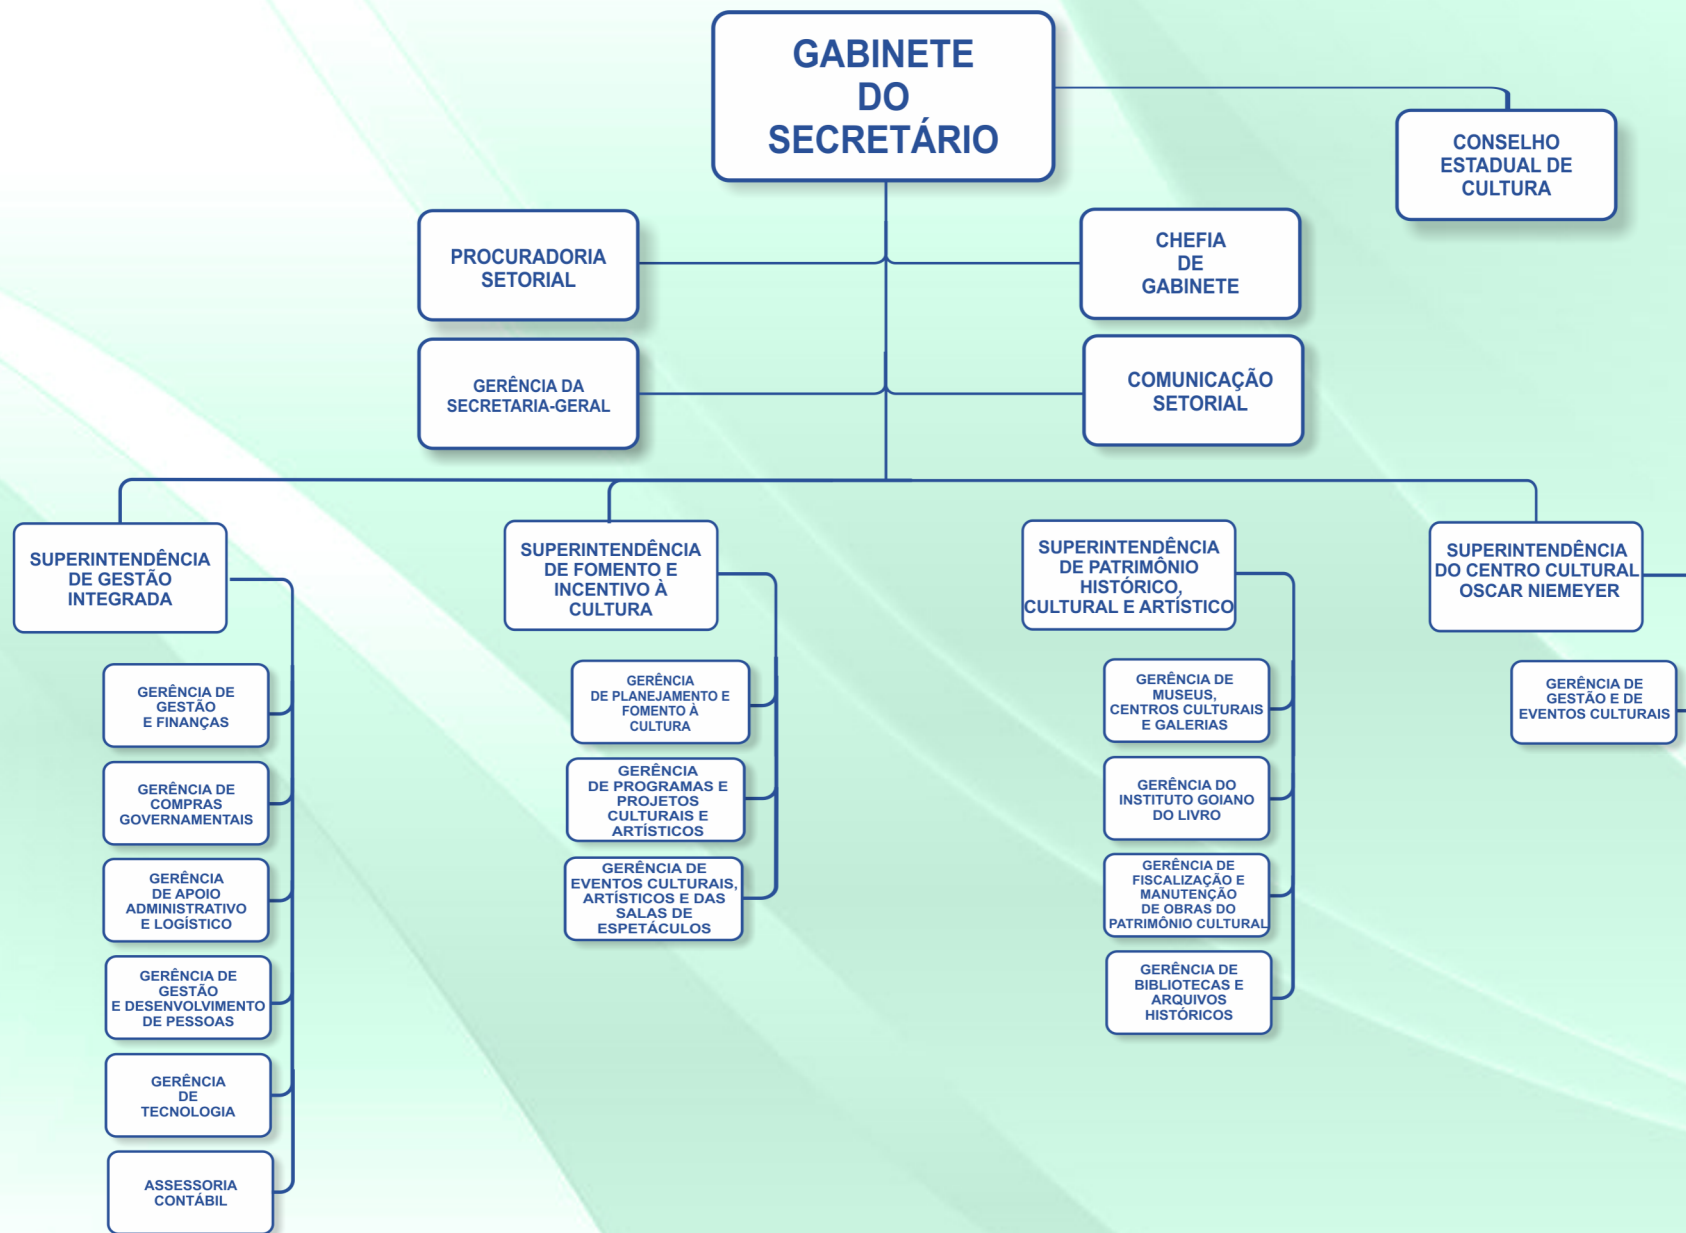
GABINETE DO SECRETÁRIO

CONSELHO ESTADUAL DE CULTURA

PROCURADORIA SETORIAL

CHEFIA DE GABINETE

GERÊNCIA DA SECRETARIA-GERAL

COMUNICAÇÃO SETORIAL

SUPERINTENDÊNCIA DE GESTÃO INTEGRADA

GERÊNCIA DE GESTÃO E FINANÇAS

GERÊNCIA DE COMPRAS GOVERNAMENTAIS

GERÊNCIA DE APOIO ADMINISTRATIVO E LOGÍSTICO

GERÊNCIA DE GESTÃO E DESENVOLVIMENTO DE PESSOAS

GERÊNCIA DE TECNOLOGIA

ASSESSORIA CONTÁBIL

SUPERINTENDÊNCIA DE FOMENTO E INCENTIVO À CULTURA

GERÊNCIA DE PLANEJAMENTO E FOMENTO À CULTURA

GERÊNCIA DE PROGRAMAS E PROJETOS CULTURAIS E ARTÍSTICOS

GERÊNCIA DE EVENTOS CULTURAIS, ARTÍSTICOS E DAS SALAS DE ESPETÁCULOS

SUPERINTENDÊNCIA DE PATRIMÔNIO HISTÓRICO, CULTURAL E ARTÍSTICO

GERÊNCIA DE MUSEUS, CENTROS CULTURAIS E GALERIAS

GERÊNCIA DO INSTITUTO GOIANO DO LIVRO

GERÊNCIA DE FISCALIZAÇÃO E MANUTENÇÃO DE OBRAS DO PATRIMÔNIO CULTURAL

GERÊNCIA DE BIBLIOTECAS E ARQUIVOS HISTÓRICOS

SUPERINTENDÊNCIA DO CENTRO CULTURAL OSCAR NIEMEYER

GERÊNCIA DE GESTÃO E DE EVENTOS CULTURAIS